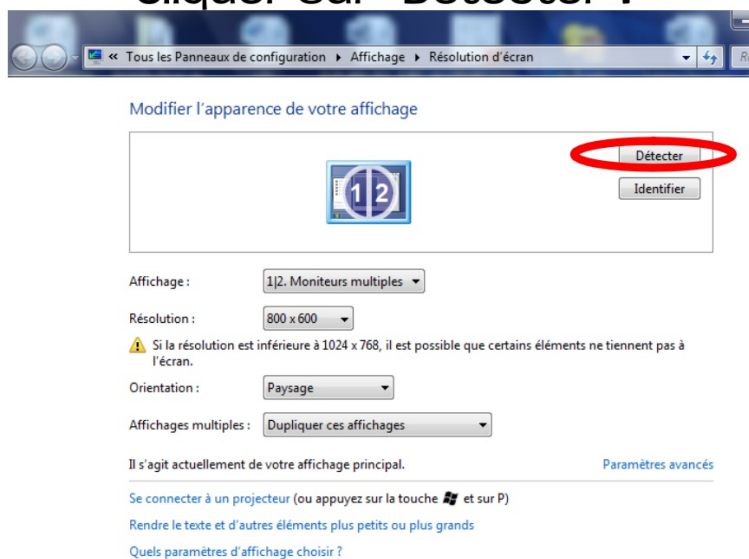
« Tous les Panneaux de configuration ▸ Affichage ▸ Résolution d'écran

Modifier l'apparence de votre affichage

Détecter

Identifier

1|2

Affichage : 1|2. Moniteurs multiples

Résolution : 800 x 600

Si la résolution est inférieure à 1024 x 768, il est possible que certains éléments ne tiennent pas à l'écran.

Orientation : Paysage

Affichages multiples : Dupliquer ces affichages

Il s'agit actuellement de votre affichage principal.

Paramètres avancés

Se connecter à un projecteur (ou appuyez sur la touche et sur P)

Rendre le texte et d'autres éléments plus petits ou plus grands

Quels paramètres d'affichage choisir ?